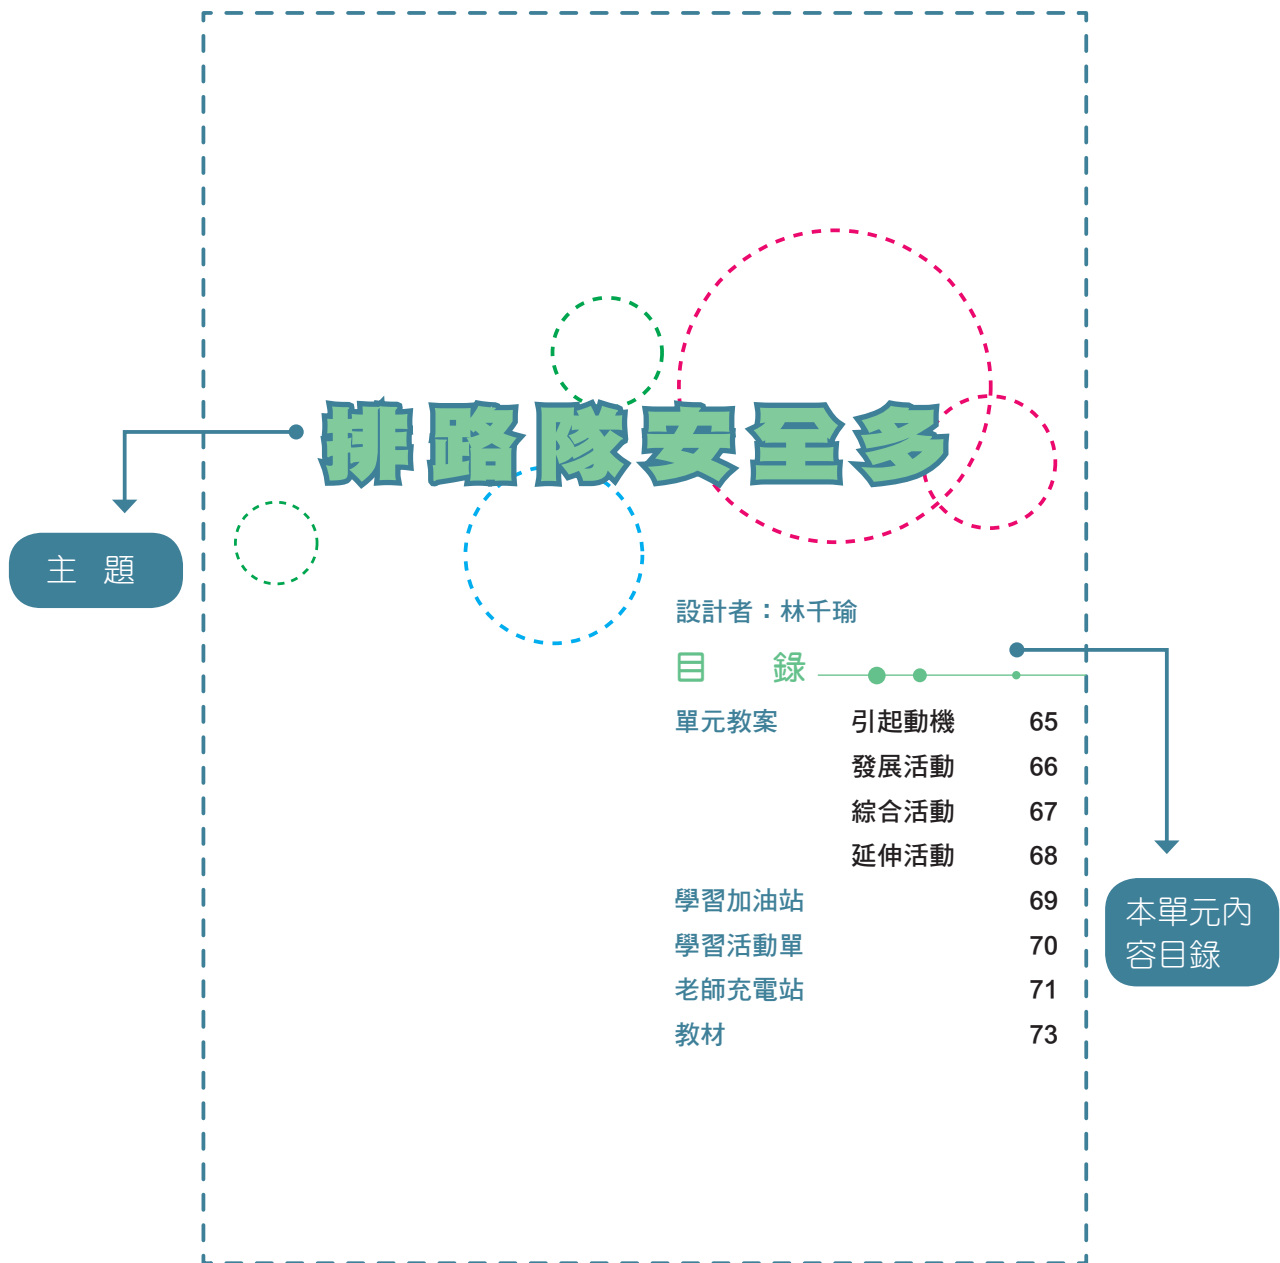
排路隊安全多

主　題

設計者：林千瑜

目　　錄

| 單元教案 | 引起動機 | 65 |
|---|---|---|
| | 發展活動 | 66 |
| | 綜合活動 | 67 |
| | 延伸活動 | 68 |
| 學習加油站 | | 69 |
| 學習活動單 | | 70 |
| 老師充電站 | | 71 |
| 教材 | | 73 |

本單元內容目錄